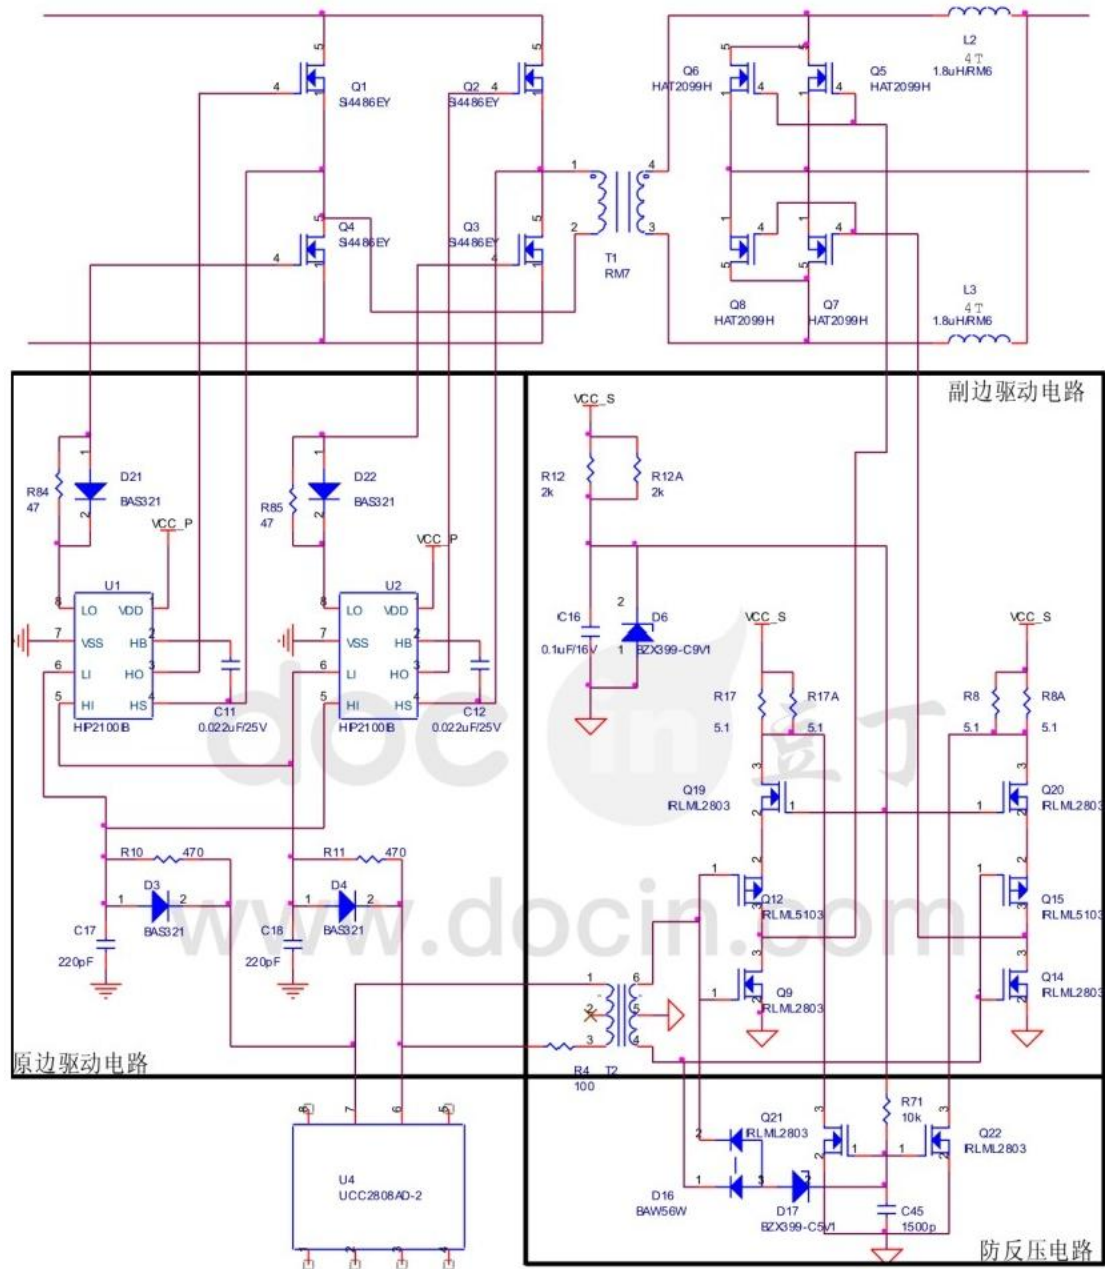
Q1
Si4486EY
Q2
Si4486EY
Q4
Si4486EY
Q3
Si4486EY
T1
RM7
Q6
HAT2099H
Q5
HAT2099H
L2
4T
1.8uH/RM6
Q8
HAT2099H
Q7
HAT2099H
L3
4T
1.8uH/RM6

副边驱动电路

R84
47
D21
BAS321
R85
47
D22
BAS321
VCC_P
VCC_P
U1
LO VDD
VSS HB
LI HO
HI HS
HIP2100IB
C11
0.022uF/25V
U2
LO VDD
VSS HB
LI HO
HI HS
HIP2100IB
C12
0.022uF/25V
R10 470
R11 470
D3
BAS321
D4
BAS321
C17
220pF
C18
220pF

原边驱动电路

VCC_S
R12
2k
R12A
2k
C16
0.1uF/16V
D6
BZX399-C9V1
VCC_S
R17
5.1
R17A
5.1
VCC_S
R8
5.1
R8A
5.1
Q19
IRLML2803
Q20
IRLML2803
Q12
IRLML5103
Q15
IRLML5103
Q9
IRLML2803
Q14
IRLML2803
T2
R4
100
U4
UCC2808AD-2
Q21
IRLML2803
R71
10k
Q22
IRLML2803
D16
BAW56W
D17
BZX399-C5V1
C45
1500p

防反压电路

docin 豆丁
www.docin.com